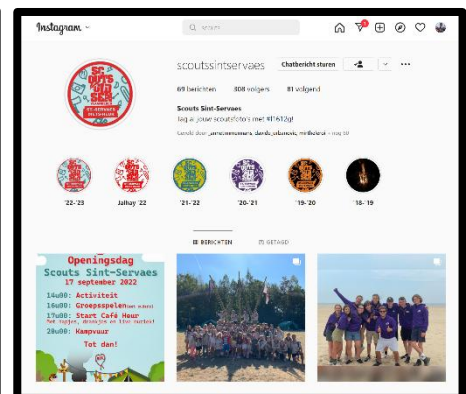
Instagram

Zoeken

scoutssintservaes

Chatbericht sturen

69 berichten 308 volgers 81 volgend

Scouts Sint-Servaes

Tag al jouw scoutsfoto's met #Ti612g!

Gevolgd door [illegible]

'22-'23 Jaihay '22 '21-'22 '20-'21 '19-'20 '18-'19

BERICHTEN GETAGD

Openingsdag
Scouts Sint-Servaes
17 september 2022
14u00: Activiteit
16u00: Groepsspelen
17u00: Start Café Hour
20u00: Kampvuur
Tot dan!